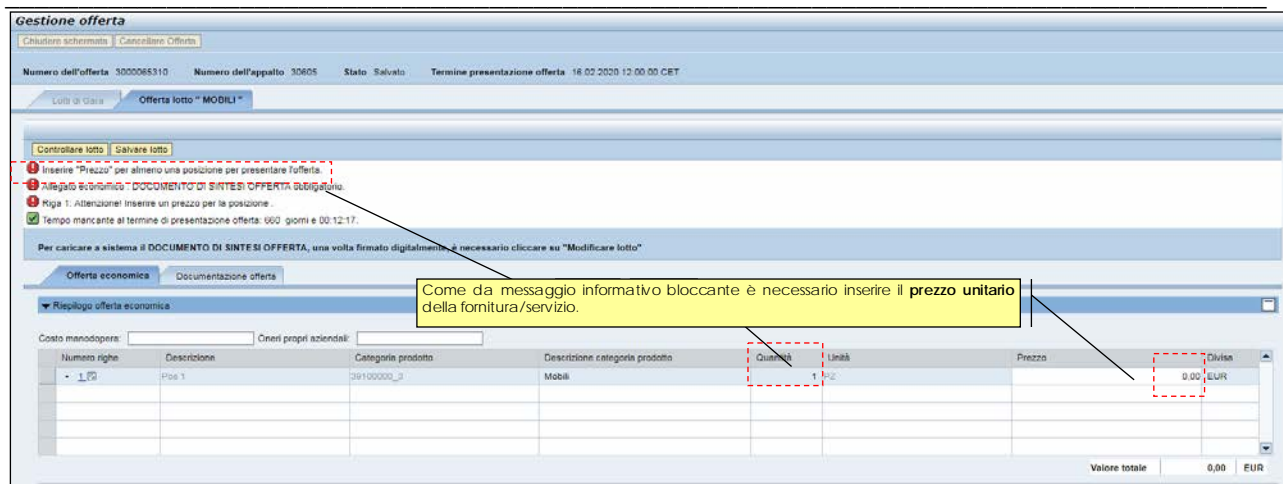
Gestione offerta

Chiudere schermata | Cancellare Offerta

Numero dell'offerta 3000065310 Numero dell'appalto 30605 Stato Salvato Termine presentazione offerta 16.02.2020 12:00:00 CET

Lotti di Gara | Offerta lotto " MOBILI "

Controllare lotto | Salvare lotto

Inserire "Prezzo" per almeno una posizione per presentare l'offerta.
Allegato economico : DOCUMENTO DI SINTESI OFFERTA obbligatorio.
Riga 1: Attenzione! Inserire un prezzo per la posizione .
Tempo mancante al termine di presentazione offerta: 660 giorni e 00:12:17.

Per caricare a sistema il DOCUMENTO DI SINTESI OFFERTA, una volta firmato digitalmente, è necessario cliccare su "Modificare lotto"

Offerta economica | Documentazione offerta

Come da messaggio informativo bloccante è necessario inserire il **prezzo unitario** della fornitura/servizio.

▼ Riepilogo offerta economica

Costo manodopera: Oneri propri aziendali:

| Numero righe | Descrizione | Categoria prodotto | Descrizione categoria prodotto | Quantità | Unità | Prezzo | Divisa |
|---|---|---|---|---|---|---|---|
| • 1 | Pos 1 | 39100000_3 | Mobili | 1 | PZ | 0,00 | EUR |

Valore totale 0,00 EUR